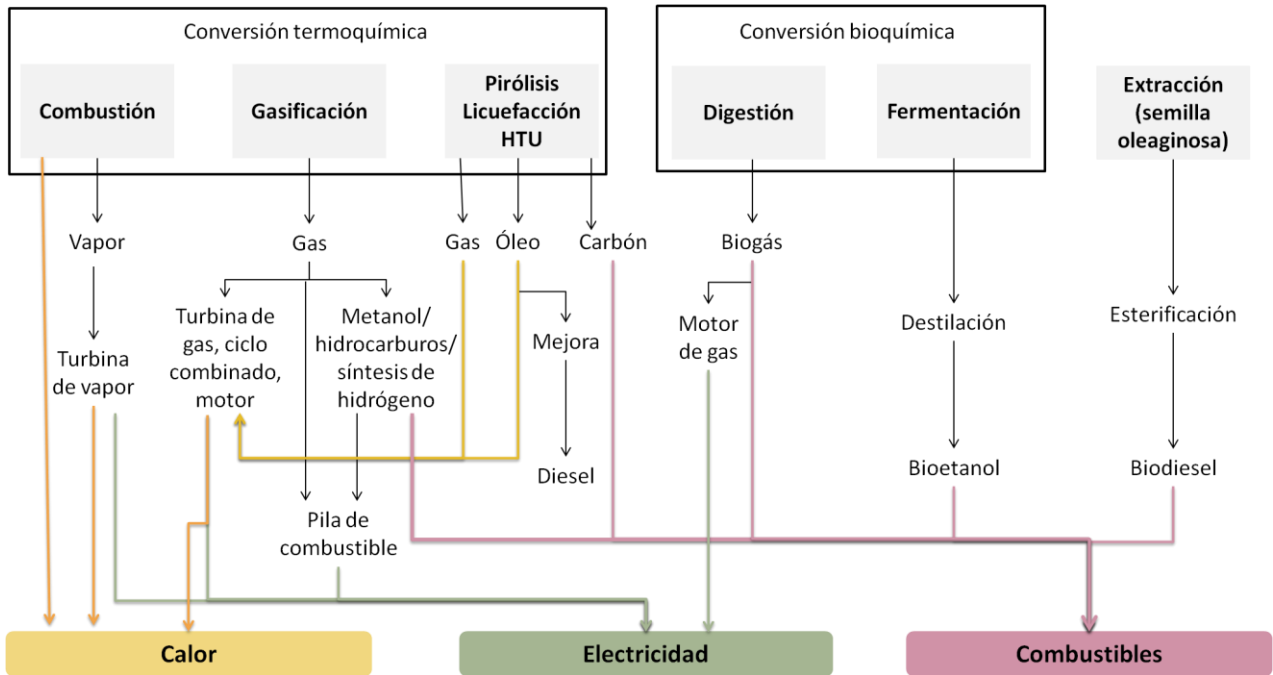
Conversión termoquímica

Combustión

Gasificación

Pirólisis Licuefacción HTU

Conversión bioquímica

Digestión

Fermentación

Extracción (semilla oleaginosa)

Vapor

Gas

Gas

Óleo

Carbón

Biogás

Turbina de vapor

Turbina de gas, ciclo combinado, motor

Metanol/ hidrocarburos/ síntesis de hidrógeno

Mejora

Diesel

Motor de gas

Destilación

Bioetanol

Esterificación

Biodiesel

Pila de combustible

Calor

Electricidad

Combustibles